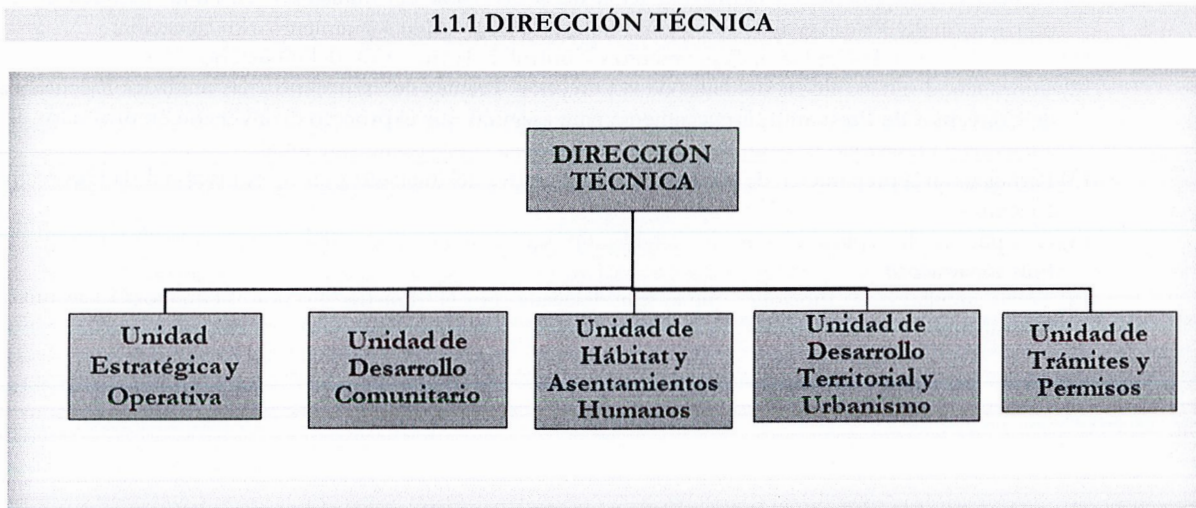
1.1.1 DIRECCIÓN TÉCNICA

DIRECCIÓN TÉCNICA

Unidad Estratégica y Operativa

Unidad de Desarrollo Comunitario

Unidad de Hábitat y Asentamientos Humanos

Unidad de Desarrollo Territorial y Urbanismo

Unidad de Trámites y Permisos